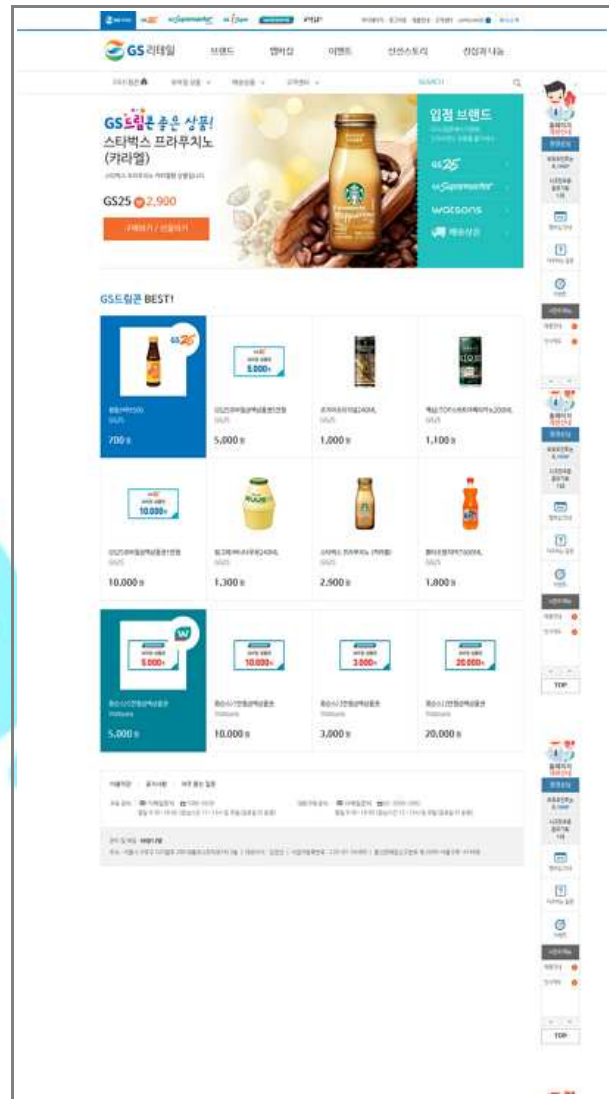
GS리테일 브랜드 멤버십 이벤트 신선스토리 경영과 나눔

SEARCH

GS드림콘 좋은 상품!
스타벅스 프라푸치노 (카라멜)

GS25 2,900

구매하기 / 선물하기

입점 브랜드
GS25
GS Supermarket
watsons
배송상품

GS드림콘 BEST!

5,000원

1,000원

1,100원

10,000원

1,300원

2,900원

1,800원

5,000원

10,000원

3,000원

20,000원

TOP

TOP